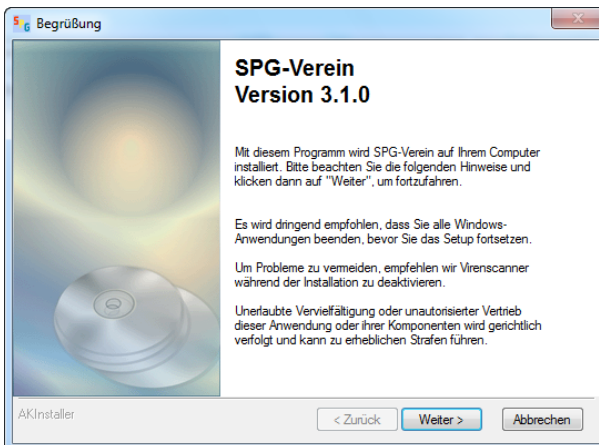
Begrüßung

SPG-Verein
Version 3.1.0

Mit diesem Programm wird SPG-Verein auf Ihrem Computer installiert. Bitte beachten Sie die folgenden Hinweise und klicken dann auf "Weiter", um fortzufahren.

Es wird dringend empfohlen, dass Sie alle Windows-Anwendungen beenden, bevor Sie das Setup fortsetzen.

Um Probleme zu vermeiden, empfehlen wir Virenscanner während der Installation zu deaktivieren.

Unerlaubte Vervielfältigung oder unautorisierter Vertrieb dieser Anwendung oder ihrer Komponenten wird gerichtlich verfolgt und kann zu erheblichen Strafen führen.

AKInstaller

< Zurück | Weiter > | Abbrechen